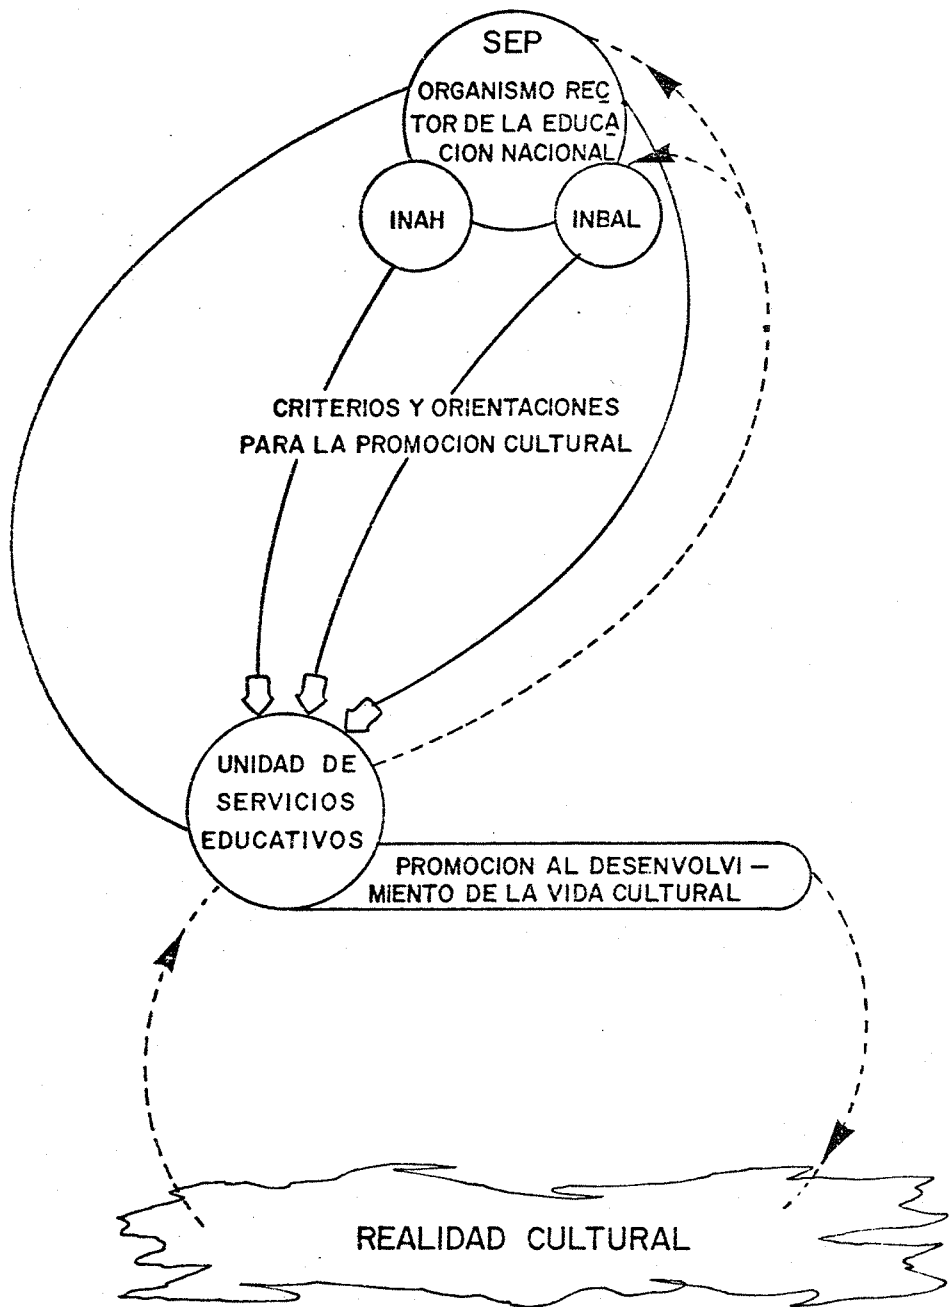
SEP

ORGANISMO RECTOR DE LA EDUCACION NACIONAL

INAH

INBAL

CRITERIOS Y ORIENTACIONES PARA LA PROMOCION CULTURAL

UNIDAD DE SERVICIOS EDUCATIVOS

PROMOCION AL DESENVOLVIMIENTO DE LA VIDA CULTURAL

REALIDAD CULTURAL